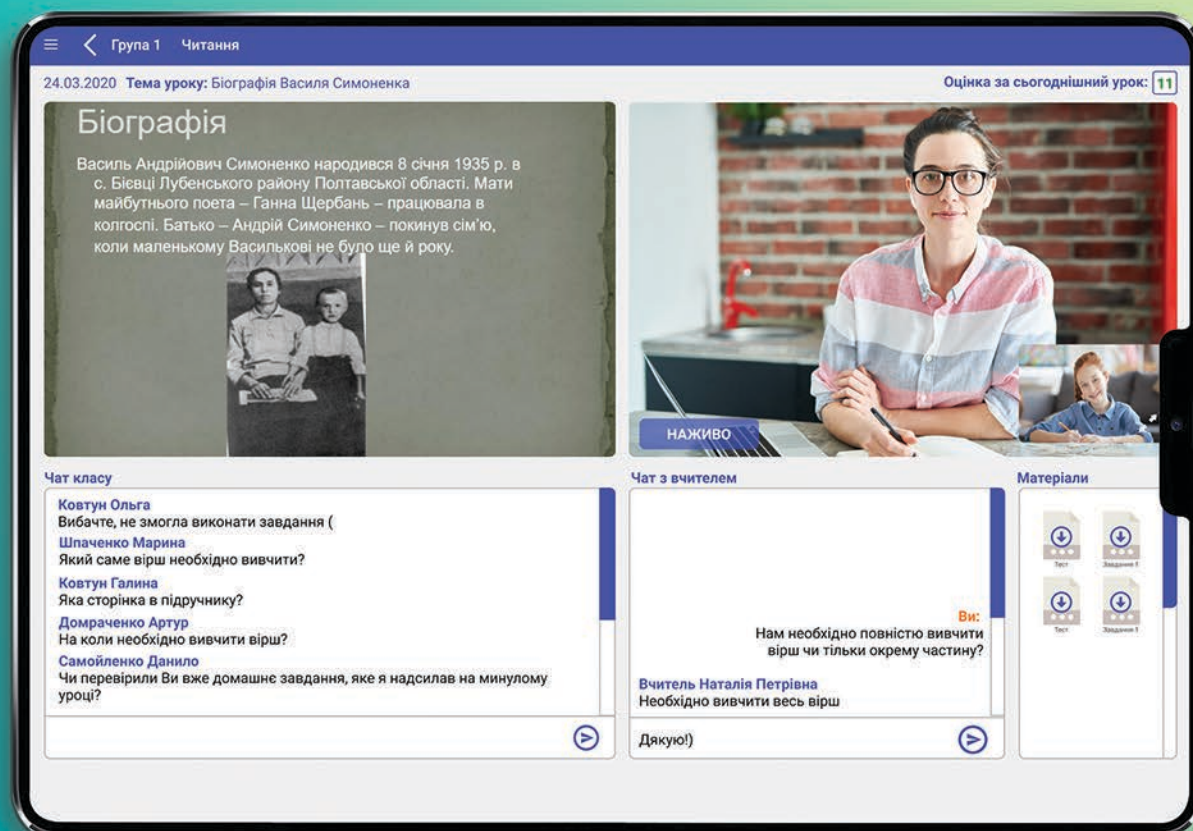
Група 1 Читання

24.03.2020 Тема уроку: Біографія Василя Симоненка

Оцінка за сьогоднішний урок: 11

Біографія

Василь Андрійович Симоненко народився 8 січня 1935 р. в с. Біївці Лубенського району Полтавської області. Мати майбутнього поета – Ганна Щербань – працювала в колгоспі. Батько – Андрій Симоненко – покинув сім'ю, коли маленькому Василькові не було ще й року.

НАЖИВО

Чат класу

Ковтун Ольга
Вибачте, не змогла виконати завдання (

Шпаченко Марина
Який саме вірш необхідно вивчити?

Ковтун Галина
Яка сторінка в підручнику?

Домраченко Артур
На коли необхідно вивчити вірш?

Самойленко Данило
Чи перевірили Ви вже домашнє завдання, яке я надсилав на минулому уроці?

Чат з вчителем

Ви:
Нам необхідно повністю вивчити вірш чи тільки окрему частину?

Вчитель Наталія Петрівна
Необхідно вивчити весь вірш

Дякую!)

Матеріали

Тест
Завдання 5
Тест
Завдання 5